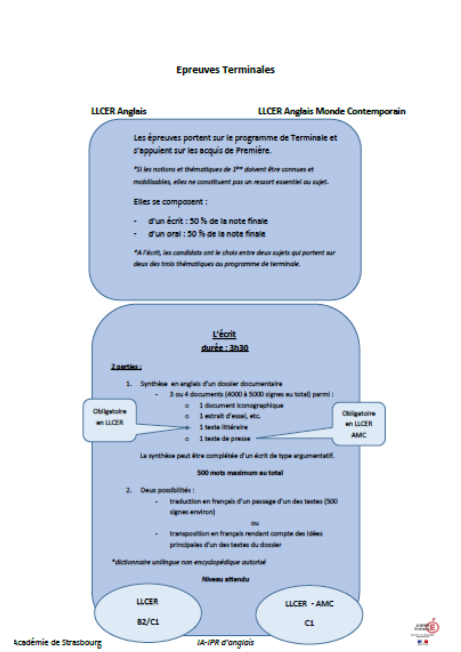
Epreuves Terminales

LLCER Anglais

LLCER Anglais Monde Contemporain

Les épreuves portent sur le programme de Terminale et s'appuient sur les acquis de Première.

*Si les notions et thématiques de 1ère doivent être connues et mobilisables, elles ne constituent pas un ressort essentiel au sujet.

Elles se composent :

- d'un écrit : 50 % de la note finale
- d'un oral : 50 % de la note finale

*A l'écrit, les candidats ont le choix entre deux sujets qui portent sur deux des trois thématiques au programme de terminale.

L'écrit

durée : 3h30

2 parties :

1. Synthèse en anglais d'un dossier documentaire
 - 3 ou 4 documents (4000 à 5000 signes au total) parmi :
 o 1 document iconographique
 o 1 extrait d'essai, etc.
 o 1 texte littéraire
 o 1 texte de presse

Obligatoire en LLCER

Obligatoire en LLCER AMC

La synthèse peut être complétée d'un écrit de type argumentatif.

500 mots maximum au total

2. Deux possibilités :
 - traduction en français d'un passage d'un des textes (500 signes environ)

ou

 - transposition en français rendant compte des idées principales d'un des textes du dossier

*dictionnaire unilingue non encyclopédique autorisé

Niveau attendu

LLCER

B2/C1

LLCER - AMC

C1

Académie de Strasbourg

IA-IPR d'anglais